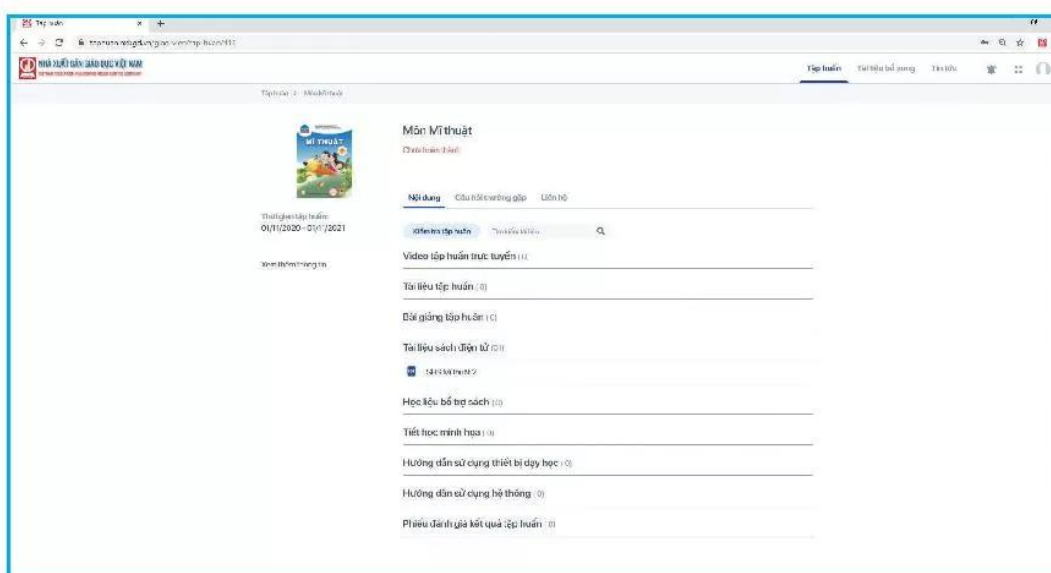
Tập huấn

NHÀ XUẤT BẢN GIÁO DỤC VIỆT NAM

Tập huấn   Tài liệu bổ sung   Tin tức

Tập huấn > Môn Mĩ thuật

MĨ THUẬT

Môn Mĩ thuật

Chưa hoàn thành

Thời gian tập huấn:
01/11/2020 - 01/11/2021

Xem thêm thông tin

Nội dung   Câu hỏi thường gặp   Liên hệ

Kiểm tra tập huấn   Tìm kiếm tài liệu

Video tập huấn trực tuyến (1)

Tài liệu tập huấn (0)

Bài giảng tập huấn (0)

Tài liệu sách điện tử (01)

SHS Mĩ thuật 2

Học liệu bổ trợ sách (0)

Tiết học minh họa (0)

Hướng dẫn sử dụng thiết bị dạy học (0)

Hướng dẫn sử dụng hệ thống (0)

Phiếu đánh giá kết quả tập huấn (0)